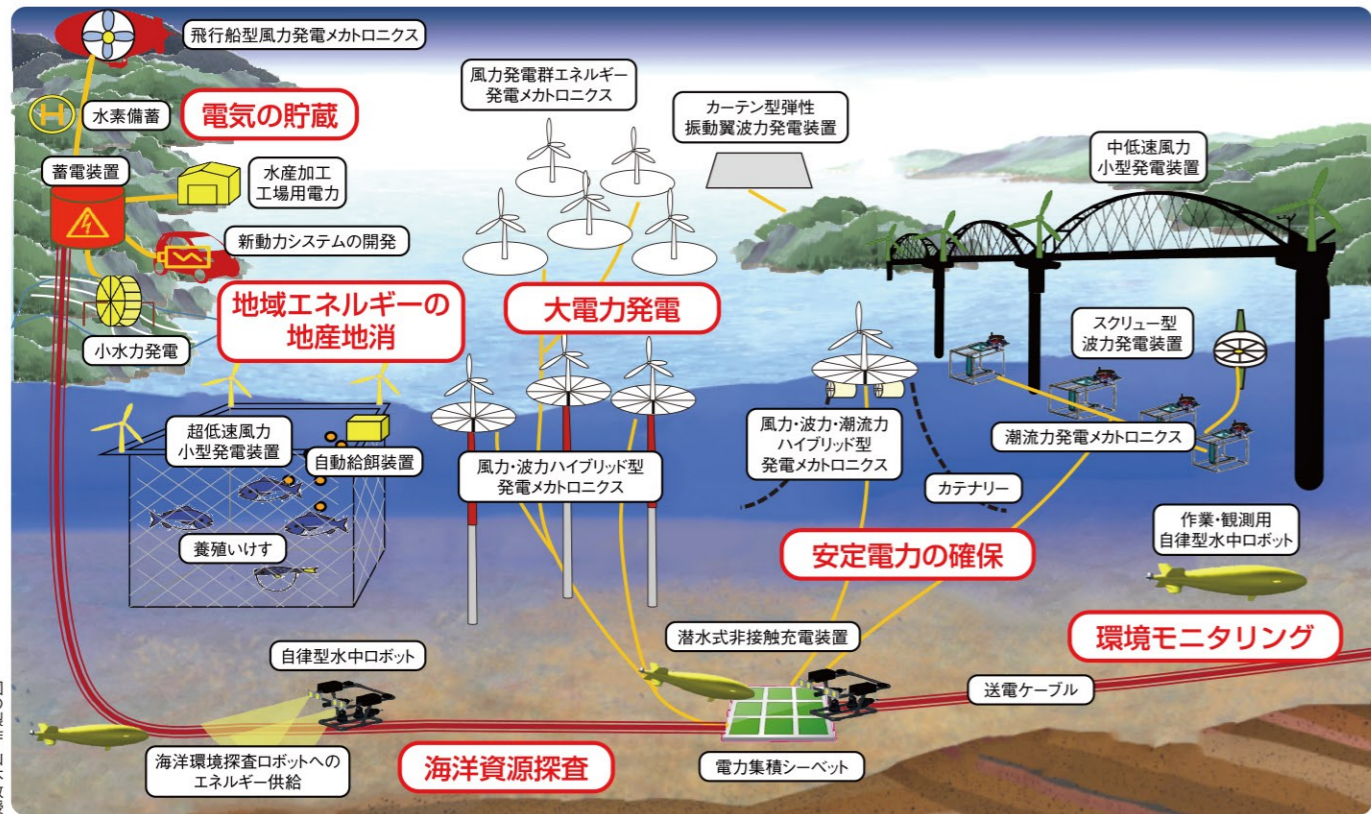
飛行船型風力発電メカトロニクス

水素備蓄

電気の貯蔵

蓄電装置

水産加工
工場用電力

新動力システムの開発

小水力発電

地域エネルギーの
地産地消

風力発電群エネルギー
発電メカトロニクス

カーテン型弾性
振動翼波力発電装置

中低速風力
小型発電装置

大電力発電

スクリュー型
波力発電装置

超低速風力
小型発電装置

自動給餌装置

風力・波力ハイブリッド型
発電メカトロニクス

風力・波力・潮流力
ハイブリッド型
発電メカトロニクス

潮流力発電メカトロニクス

カテナリー

作業・観測用
自律型水中ロボット

養殖いけす

安定電力の確保

環境モニタリング

潜水式非接触充電装置

自律型水中ロボット

送電ケーブル

海洋環境探査ロボットへの
エネルギー供給

海洋資源探査

電力集積シーベット

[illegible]